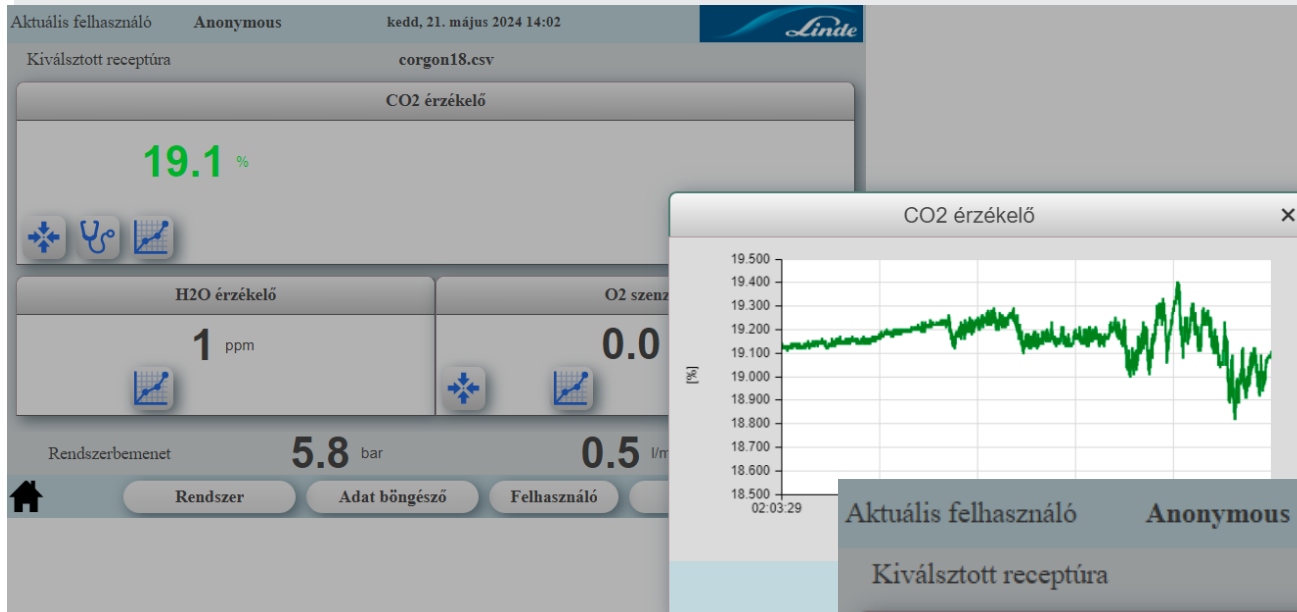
Aktuális felhasználó Anonymous kedd, 21. május 2024 14:02

Linde

Kiválsztott receptúra corgon18.csv

CO2 érzékelő

19.1 %

H2O érzékelő

1 ppm

O2 szenz

0.0

Rendszerbemenet 5.8 bar 0.5 l/m

Rendszer Adat böngésző Felhasználó

CO2 érzékelő ×

19.500
19.400
19.300
19.200
19.100
19.000
18.900
18.800
18.700
18.600
18.500

[%]

02:03:29

Aktuális felhasználó Anonymous

Kiválsztott receptúra